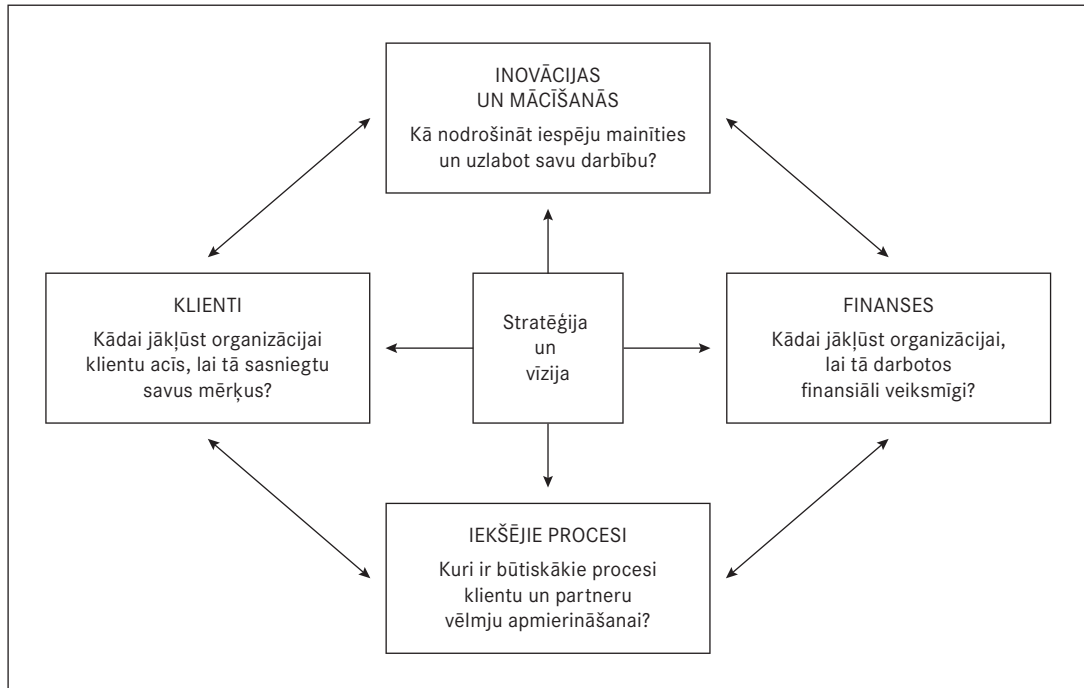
INOVĀCIJAS UN MĀCĪŠANĀS

Kā nodrošināt iespēju mainīties un uzlabot savu darbību?

KLIENTI

Kādai jākļūst organizācijai klientu acīs, lai tā sasniegtu savus mērķus?

Stratēģija un vīzija

FINANSES

Kādai jākļūst organizācijai, lai tā darbotos finansiāli veiksmīgi?

IEKŠĒJIE PROCESI

Kuri ir būtiskākie procesi klientu un partneru vēlmju apmierināšanai?